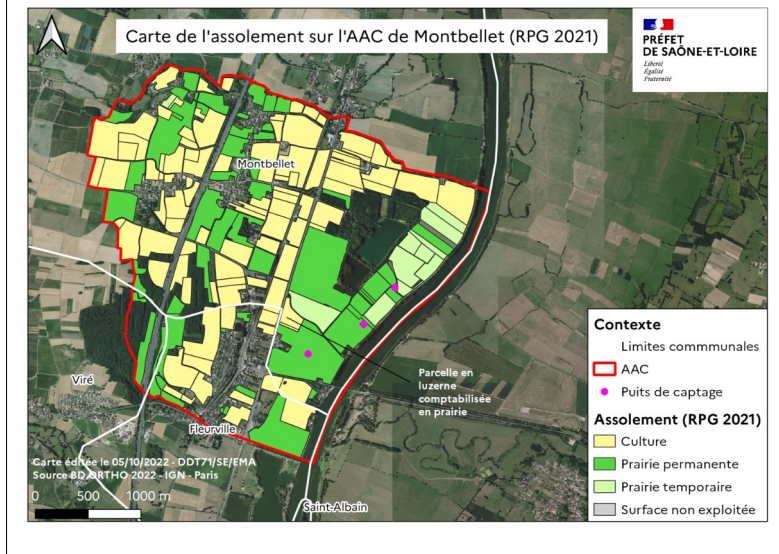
Carte de l'assolement sur l'AAC de Montbellet (RPG 2021)

PRÉFET DE SAÔNE-ET-LOIRE
Liberté
Égalité
Fraternité

Montbellet

Viré

Fleurville

Saint-Albain

Parcelle en luzerne comptabilisée en prairie

Contexte
Limites commmunales
AAC
Puits de captage

Assolement (RPG 2021)
Culture
Prairie permanente
Prairie temporaire
Surface non exploitée

Carte éditée le 05/10/2022 - DDT71/SE/EMA
Source BD ORTHO 2022 - IGN - Paris
0 500 1000 m